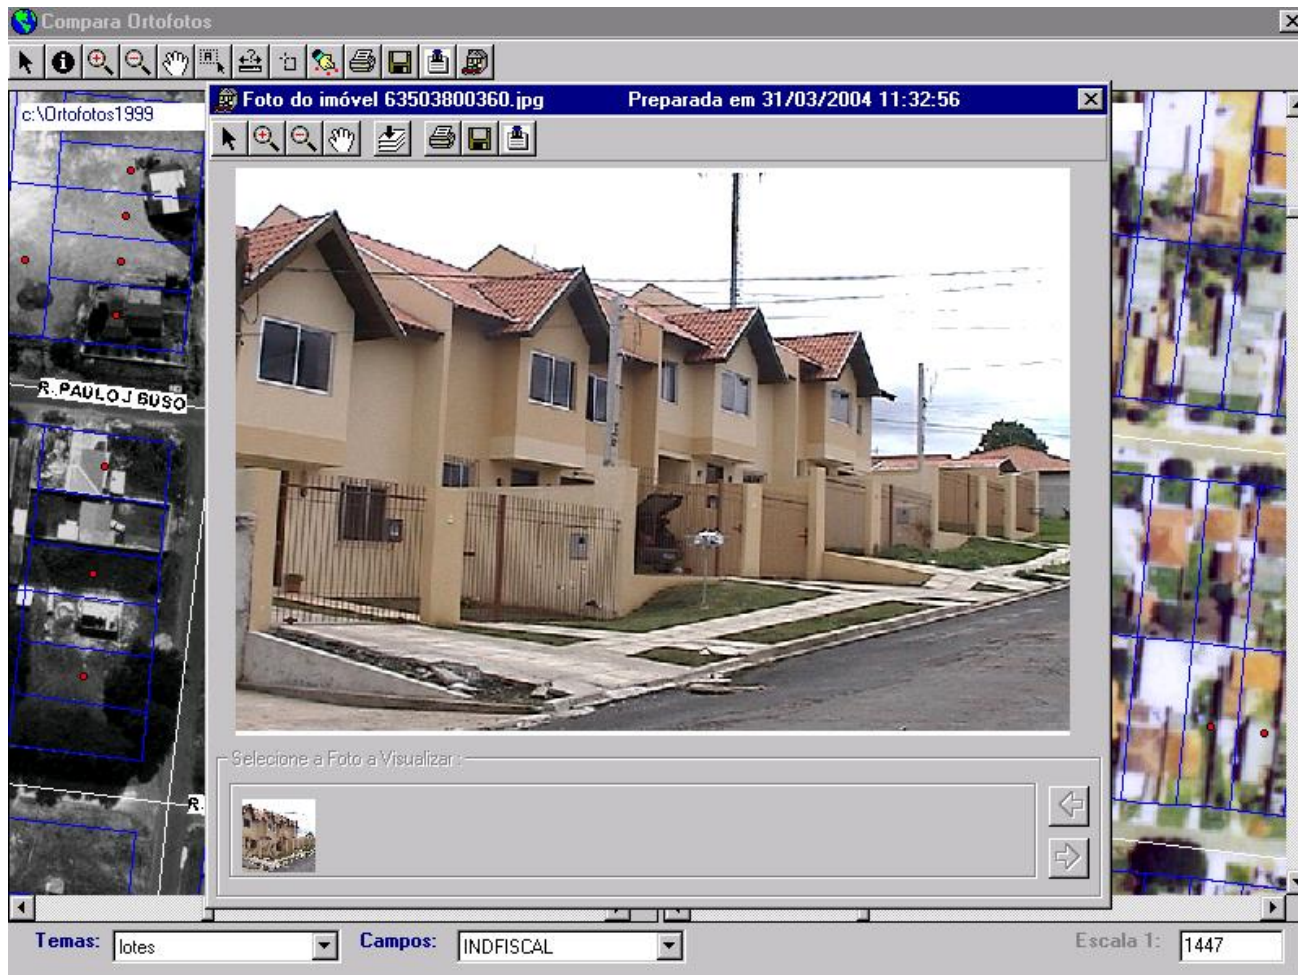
Compara Ortofotos

c:\Ortofotos1999

Foto do imóvel 63503800360.jpg Preparada em 31/03/2004 11:32:56

R. PAULO J BUSO

R.

Selecione a Foto a Visualizar :

Temas: lotes

Campos: INDFISCAL

Escala 1: 1447